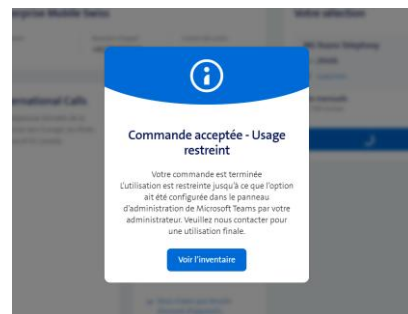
Commande acceptée - Usage restreint

Votre commande est terminée L'utilisation est restreinte jusqu'à ce que l'option ait été configurée dans le panneau d'administration de Microsoft Teams par votre administrateur. Veuillez nous contacter pour une utilisation finale.

Voir l'inventaire